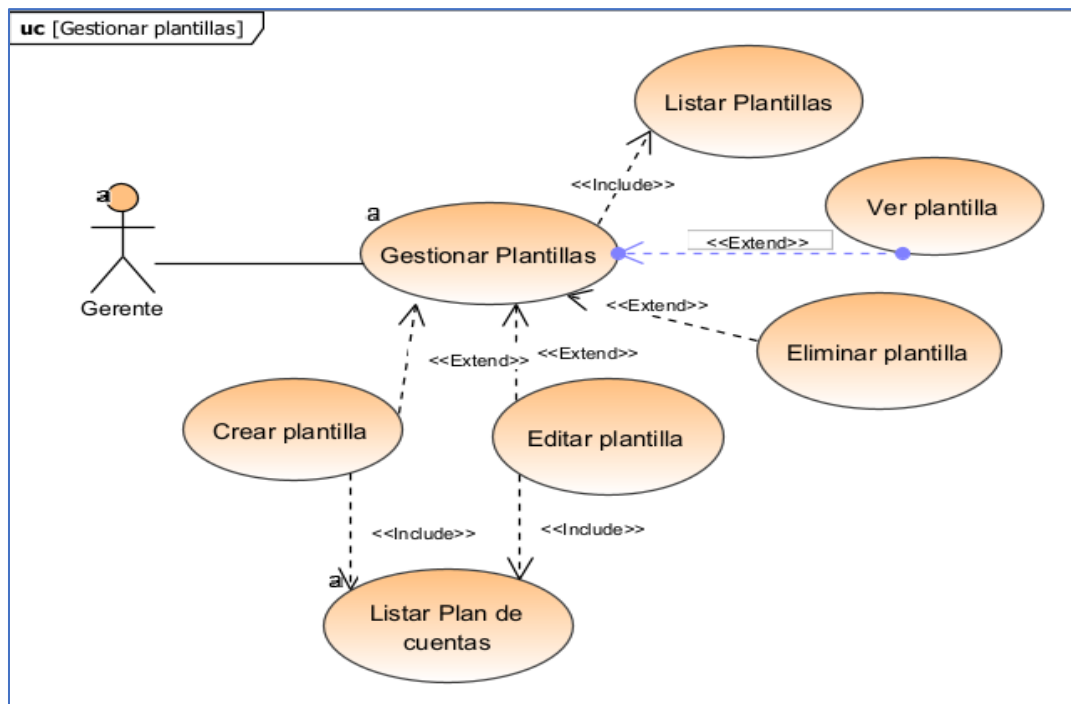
uc [Gestionar plantillas]

Listar Plantillas

<<Include>>

Ver plantilla

a

a

<<Extend>>

Gestionar Plantillas

Gerente

<<Extend>>

Eliminar plantilla

<<Extend>>

<<Extend>>

Crear plantilla

Editar plantilla

<<Include>>

<<Include>>

a

Listar Plan de cuentas